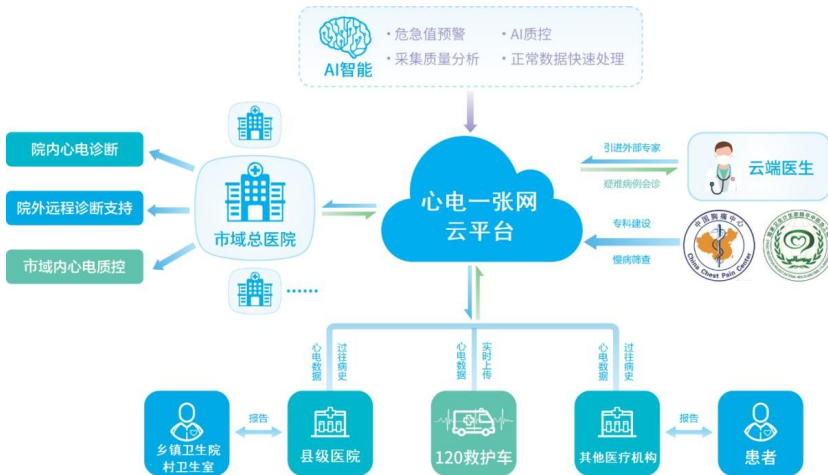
AI智能

· 危急值预警
· AI质控
· 采集质量分析
· 正常数据快速处理

院内心电诊断

院外远程诊断支持

市域内心电质控

市域总医院

......

心电一张网
云平台

引进外部专家

疑难病例会诊

云端医生

专科建设

慢病筛查

中国胸痛中心
China Chest Pain Center

心电数据

过往病史

心电数据

实时上传

心电数据

过往病史

报告

报告

乡镇卫生院
村卫生室

县级医院

120救护车

其他医疗机构

患者